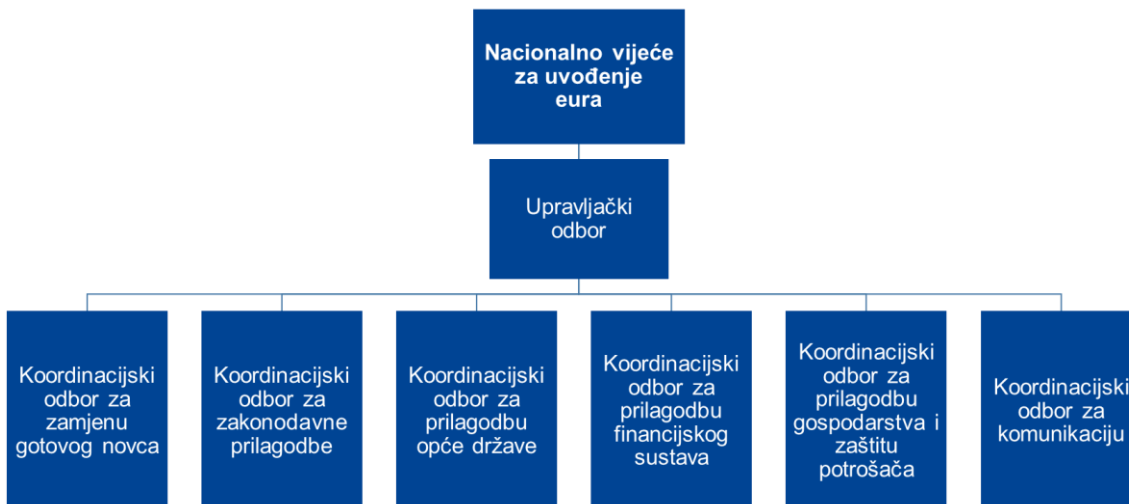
Nacionalno vijeće za uvođenje eura

Upravljački odbor

Koordinacijski odbor za zamjenu gotovog novca

Koordinacijski odbor za zakonodavne prilagodbe

Koordinacijski odbor za prilagodbu opće države

Koordinacijski odbor za prilagodbu financijskog sustava

Koordinacijski odbor za prilagodbu gospodarstva i zaštitu potrošača

Koordinacijski odbor za komunikaciju